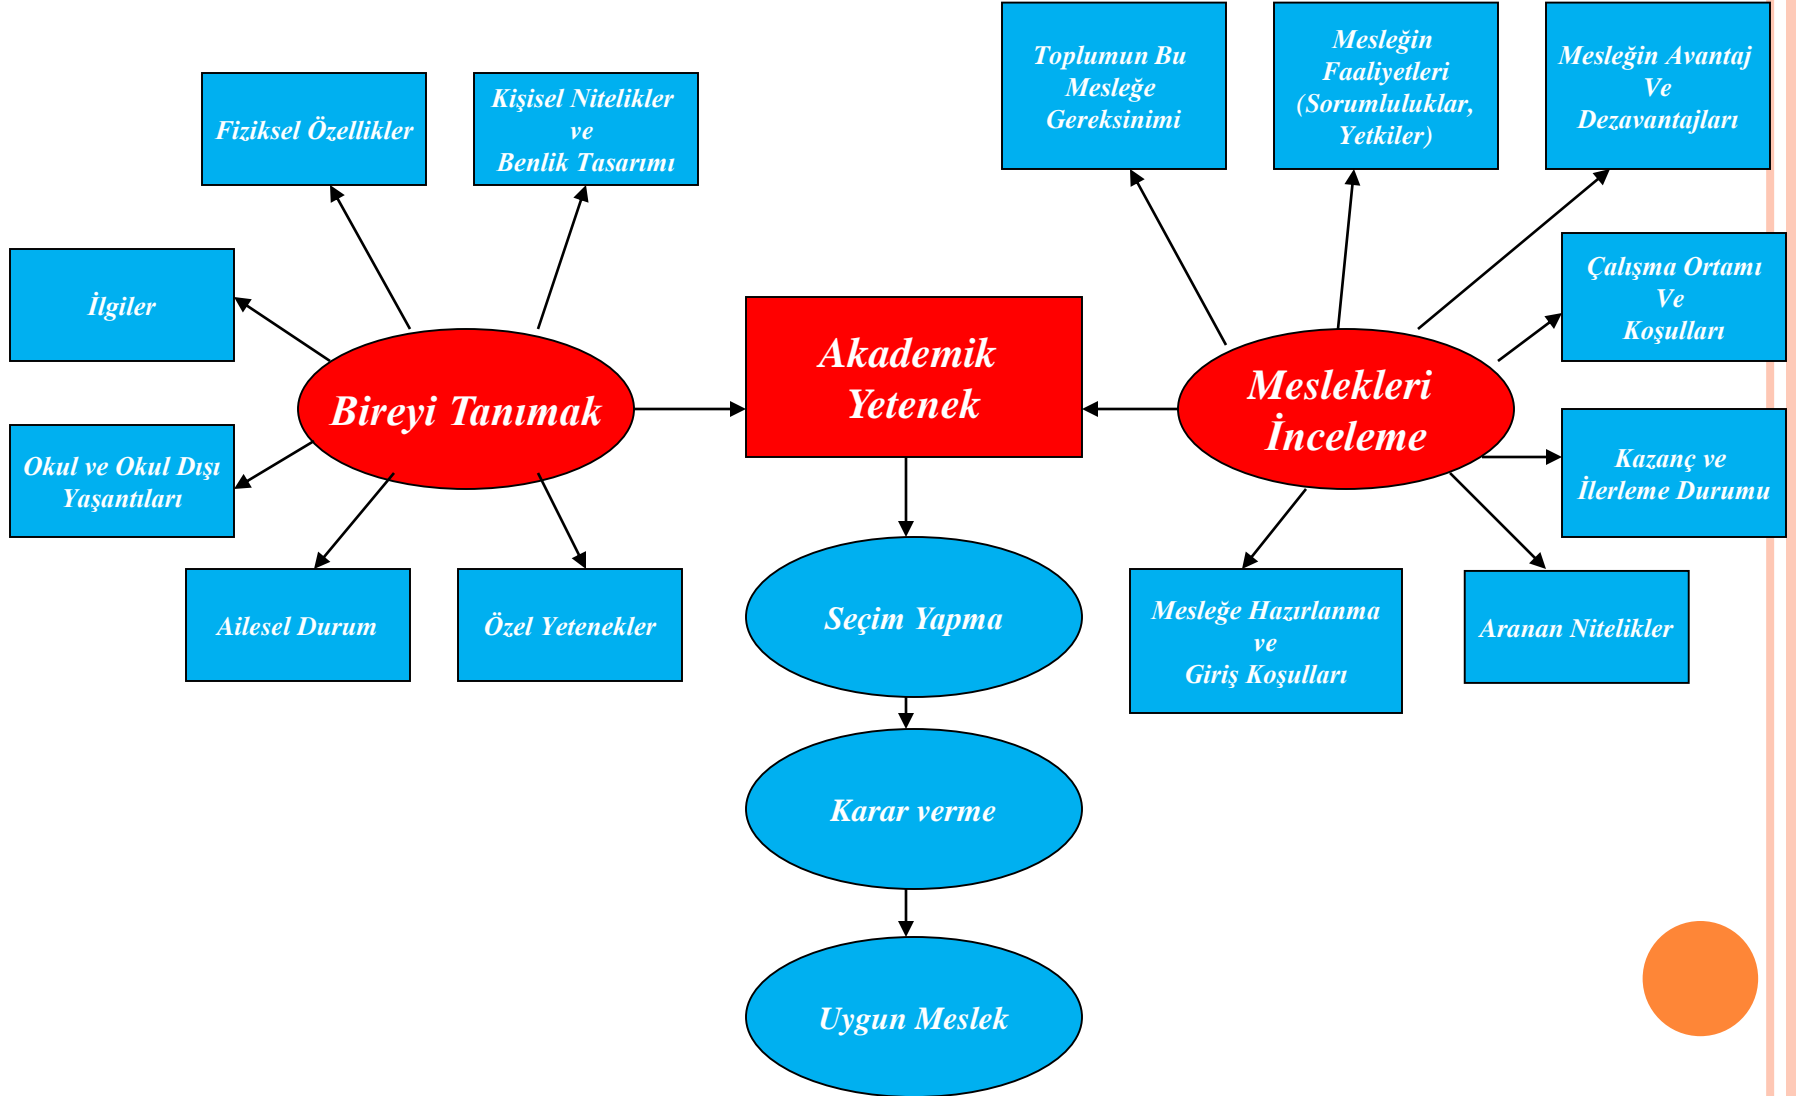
Fiziksel Özellikler

Kişisel Nitelikler ve Benlik Tasarımı

İlgiler

Bireyi Tanımak

Okul ve Okul Dışı Yaşantıları

Ailesel Durum

Özel Yetenekler

Akademik Yetenek

Seçim Yapma

Karar verme

Uygun Meslek

Toplumun Bu Mesleğe Gereksinimi

Mesleğin Faaliyetleri (Sorumluluklar, Yetkiler)

Mesleğin Avantaj Ve Dezavantajları

Çalışma Ortamı Ve Koşulları

Meslekleri İnceleme

Kazanç ve İlerleme Durumu

Mesleğe Hazırlanma ve Giriş Koşulları

Aranan Nitelikler